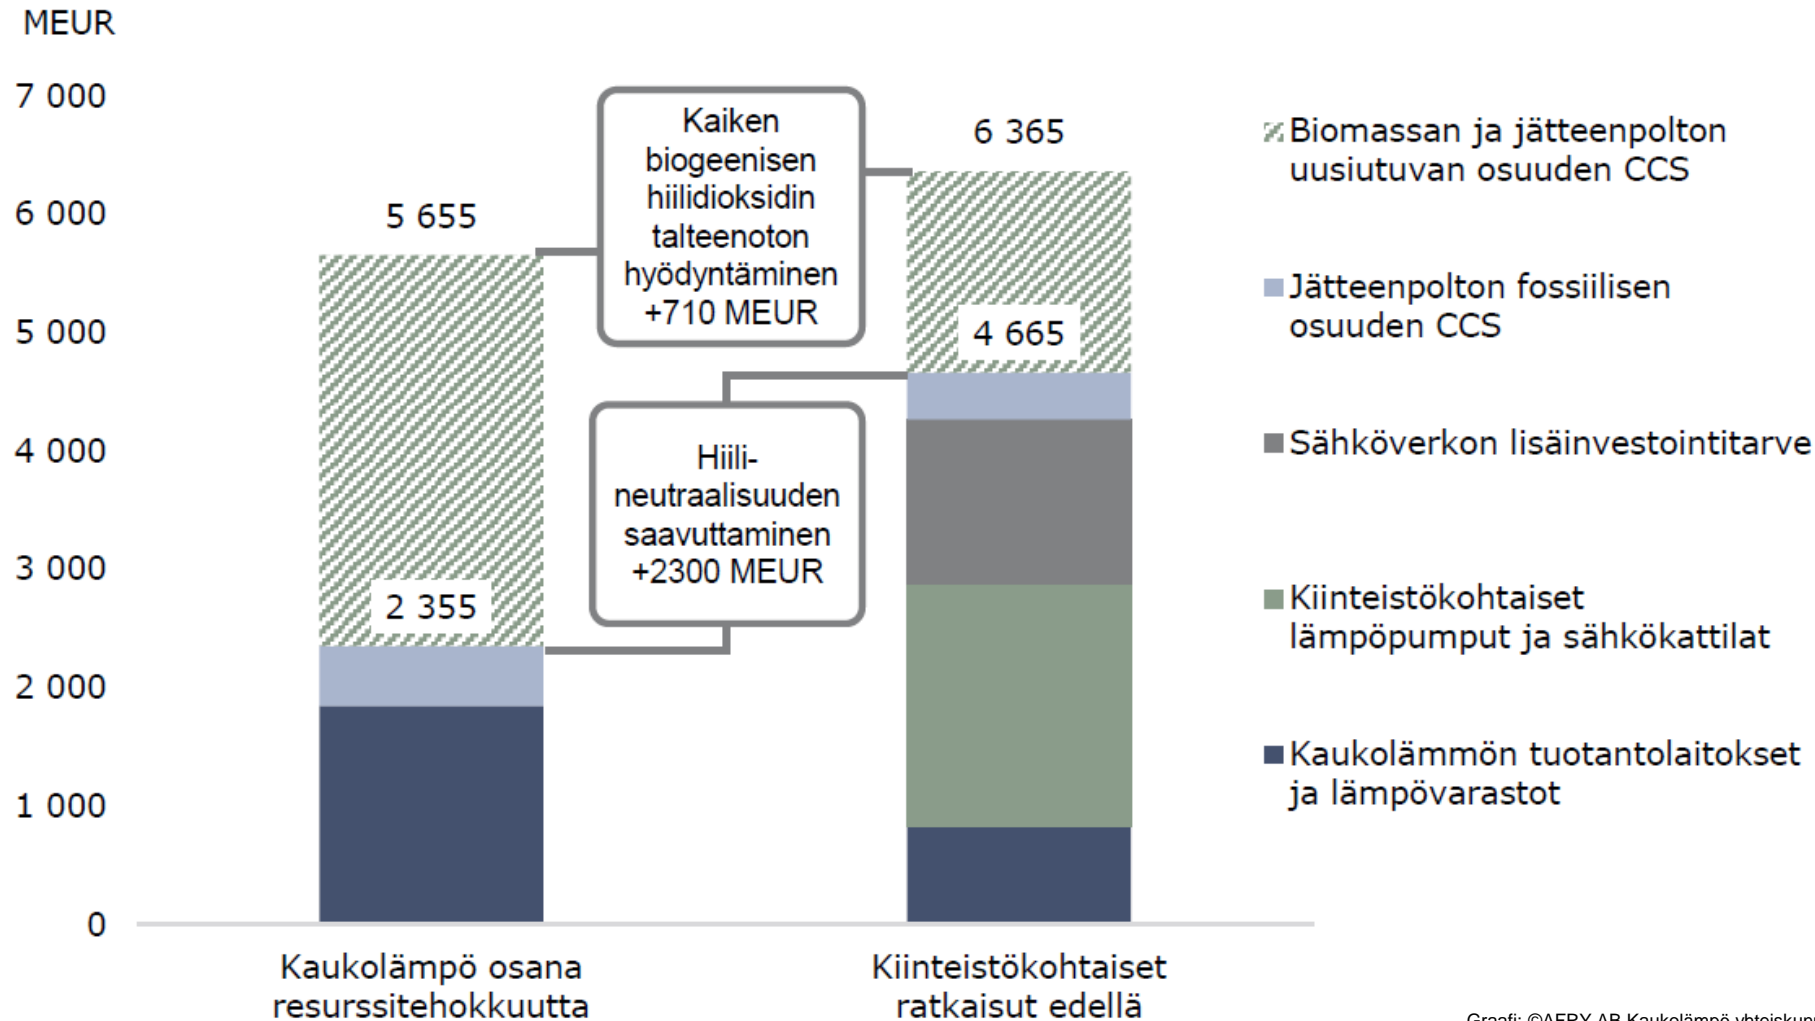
MEUR

7 000
6 000
5 000
4 000
3 000
2 000
1 000
0

5 655

Kaiken biogeenisen hiilidioksidin talteenoton hyödyntäminen +710 MEUR

6 365

4 665

Hiili-neutraalisuuden saavuttaminen +2300 MEUR

2 355

Biomassan ja jätteenpolton uusiutuvan osuuden CCS

Jätteenpolton fossiilisen osuuden CCS

Sähköverkon lisäinvestointitarve

Kiinteistökohtaiset lämpöpumput ja sähkökattilat

Kaukolämmön tuotantolaitokset ja lämpövarastot

Kaukolämpö osana resurssitehokkuutta

Kiinteistökohtaiset ratkaisut edellä

Graafi: ©AFRY AB Kaukolämpö yhteiskun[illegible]